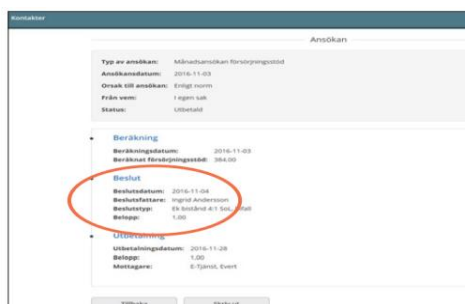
Kontakter

Ansökan

Typ av ansökan: Månadsansökan försörjningsstöd
Ansökansdatum: 2016-11-03
Orsak till ansökan: Enligt norm
Från vem: I egen sak
Status: Utbetald

Beräkning
Beräkningsdatum: 2016-11-03
Beräknat försörjningsstöd: 384.00

Beslut
Beslutsdatum: 2016-11-04
Beslutsfattare: Ingrid Andersson
Beslutstyp: Ek bistånd 4:1 SoL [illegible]
Belopp: 1.00

Utbetalning
Utbetalningsdatum: 2016-11-28
Belopp: 1.00
Mottagare: E-Tjänst, Evert

Tillbaka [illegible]